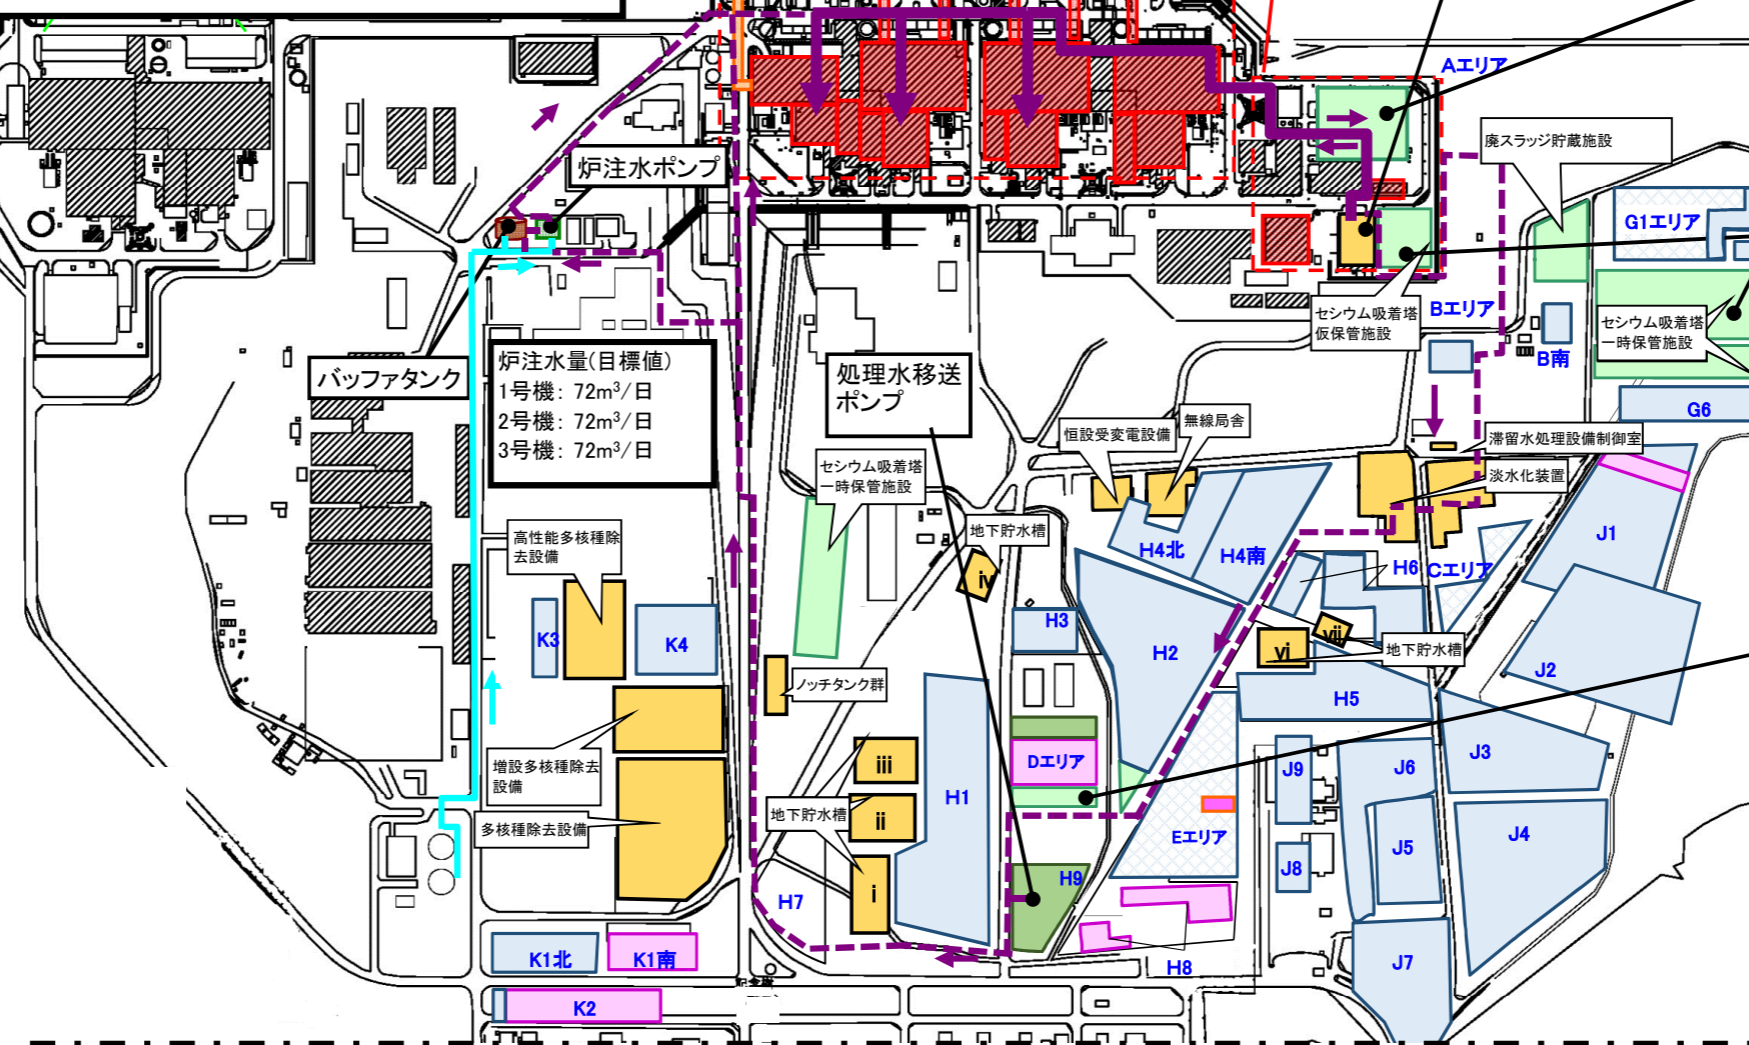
Aエリア

廃スラッジ貯蔵施設

G1エリア

炉注水ポンプ

セシウム吸着塔
仮保管施設

Bエリア

B南

セシウム吸着塔
一時保管施設

G6

バッファタンク

炉注水量(目標値)
1号機: 72m$^3$/日
2号機: 72m$^3$/日
3号機: 72m$^3$/日

処理水移送
ポンプ

恒設受変電設備

無線局舎

滞留水処理設備制御室

淡水化装置

セシウム吸着塔
一時保管施設

地下貯水槽

高性能多核種除去設備

H4北

H4南

H6

Cエリア

J1

iv

K3

K4

H3

H2

vii

vi

地下貯水槽

J2

ノッチタンク群

H5

増設多核種除去設備

iii

Dエリア

H1

J9

J6

J3

地下貯水槽

ii

多核種除去設備

Eエリア

J5

J4

H9

H7

i

J8

K1北

K1南

H8

J7

K2